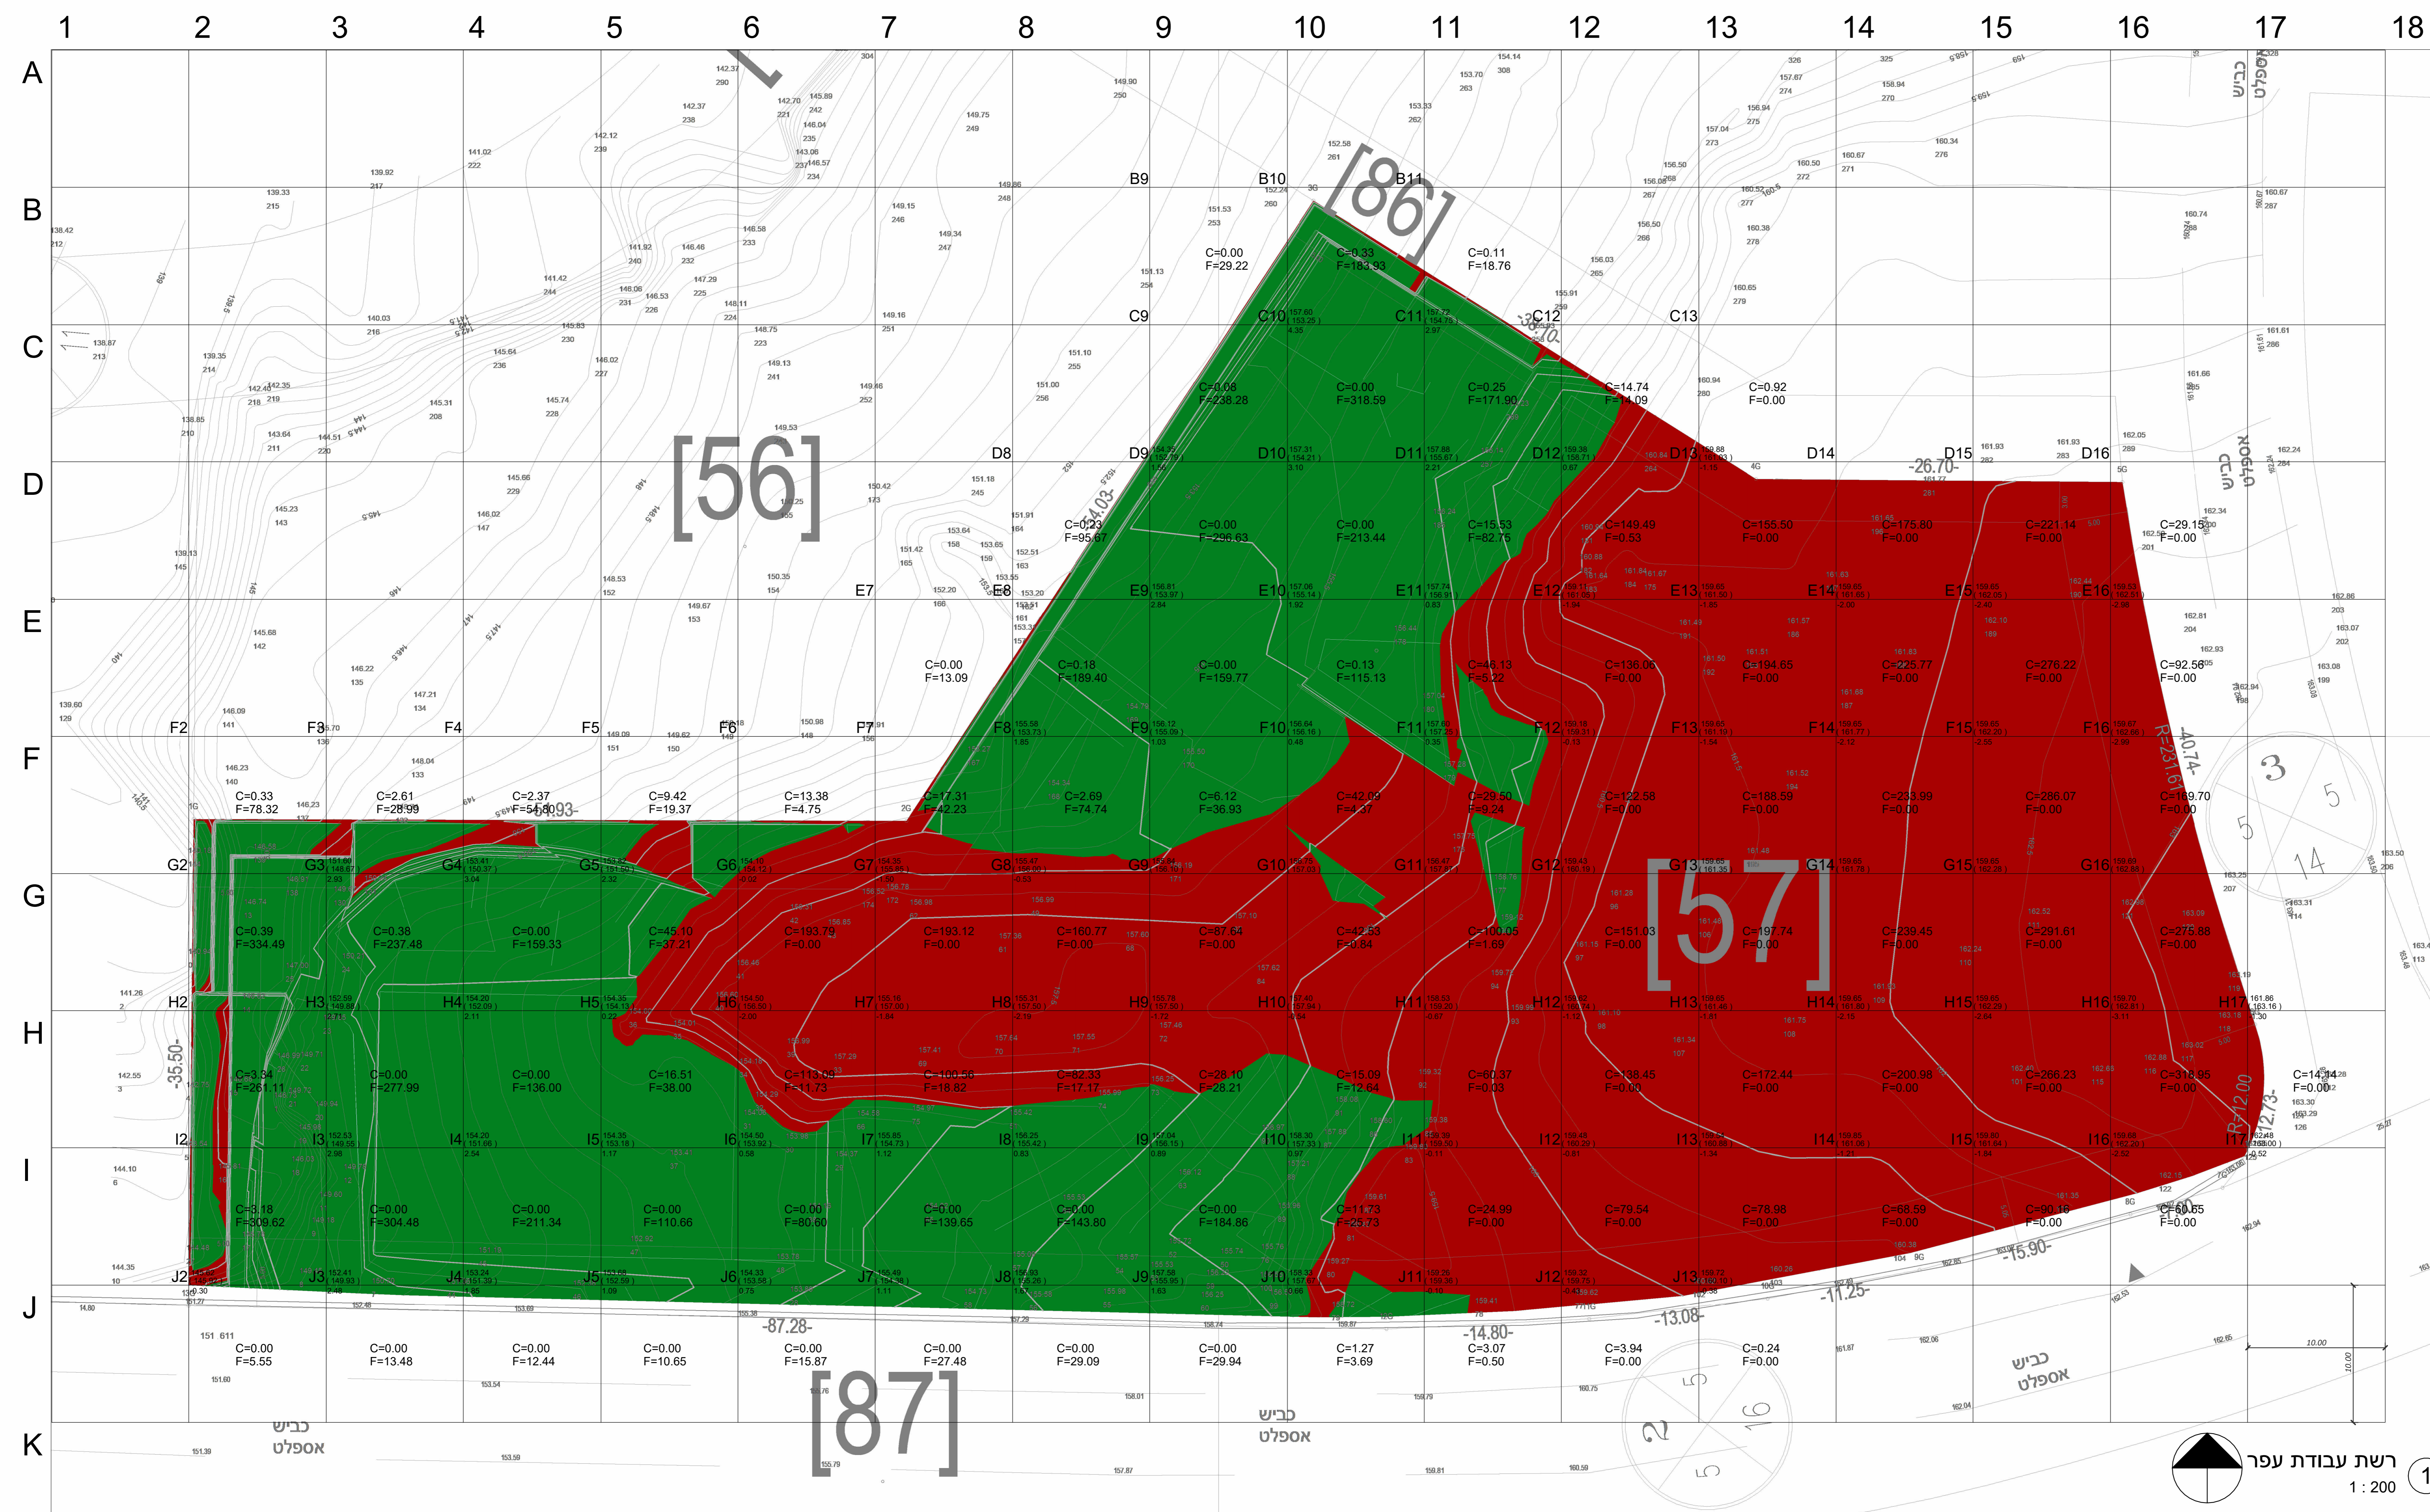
1 2 3 4 5 6 7 8 9 10 11 12 13 14 15 16 17 18

A B C D E F G H I J K

[56]

[86]

[57]

[87]

B9 B10 B11

C9 C10 C11 C12 C13

D8 D9 D10 D11 D12 D13 D14 D15 D16

E7 E8 E9 E10 E11 E12 E13 E14 E15 E16

F2 F3 F4 F5 F6 F7 F8 F9 F10 F11 F12 F13 F14 F15 F16

G2 G3 G4 G5 G6 G7 G8 G9 G10 G11 G12 G13 G14 G15 G16

H2 H3 H4 H5 H6 H7 H8 H9 H10 H11 H12 H13 H14 H15 H16 H17

I2 I3 I4 I5 I6 I7 I8 I9 I10 I11 I12 I13 I14 I15 I16 I17

J2 J3 J4 J5 J6 J7 J8 J9 J10 J11 J12 J13

C=0.00
F=29.22

C=0.33
F=183.93

C=0.11
F=18.76

C=0.08
F=238.28

C=0.00
F=318.59

C=0.25
F=171.90

C=14.74
F=14.09

C=0.92
F=0.00

C=0.23
F=95.67

C=0.00
F=296.63

C=0.00
F=213.44

C=15.53
F=82.75

C=149.49
F=0.53

C=155.50
F=0.00

C=175.80
F=0.00

C=221.14
F=0.00

C=29.15
F=0.00

C=0.00
F=13.09

C=0.18
F=189.40

C=0.00
F=159.77

C=0.13
F=115.13

C=46.13
F=5.22

C=136.06
F=0.00

C=194.65
F=0.00

C=225.77
F=0.00

C=276.22
F=0.00

C=92.56
F=0.00

C=0.33
F=78.32

C=2.61
F=28.99

C=2.37
F=54.80

C=9.42
F=19.37

C=13.38
F=4.75

C=17.31
F=42.23

C=2.69
F=74.74

C=6.12
F=36.93

C=42.09
F=4.37

C=29.50
F=9.24

C=122.58
F=0.00

C=188.59
F=0.00

C=233.99
F=0.00

C=286.07
F=0.00

C=189.70
F=0.00

C=0.39
F=334.49

C=0.38
F=237.48

C=0.00
F=159.33

C=45.10
F=37.21

C=193.79
F=0.00

C=193.12
F=0.00

C=160.77
F=0.00

C=87.64
F=0.00

C=42.63
F=0.84

C=100.05
F=1.69

C=151.03
F=0.00

C=197.74
F=0.00

C=239.45
F=0.00

C=291.61
F=0.00

C=275.88
F=0.00

C=3.34
F=261.11

C=0.00
F=277.99

C=0.00
F=136.00

C=16.51
F=38.00

C=113.63
F=11.73

C=100.56
F=18.82

C=82.33
F=17.17

C=28.10
F=28.21

C=15.09
F=12.64

C=60.37
F=0.03

C=138.45
F=0.00

C=172.44
F=0.00

C=200.98
F=0.00

C=266.23
F=0.00

C=318.95
F=0.00

C=14.14
F=0.00

C=3.18
F=309.62

C=0.00
F=304.48

C=0.00
F=211.34

C=0.00
F=110.66

C=0.00
F=80.60

C=0.00
F=139.65

C=0.00
F=143.80

C=0.00
F=184.86

C=11.73
F=25.73

C=24.99
F=0.00

C=79.54
F=0.00

C=78.98
F=0.00

C=68.59
F=0.00

C=90.18
F=0.00

C=60.65
F=0.00

C=0.00
F=5.55

C=0.00
F=13.48

C=0.00
F=12.44

C=0.00
F=10.65

C=0.00
F=15.87

C=0.00
F=27.48

C=0.00
F=29.09

C=0.00
F=29.94

C=1.27
F=3.69

C=3.07
F=0.50

C=3.94
F=0.00

C=0.24
F=0.00

-35.50-
-54.93-
-87.28-
-14.80-
-13.08-
-11.25-
-15.90-
-26.70-
-40.74-
-12.73-
-34.03-
R=231.6
R=12.00

כביש אספלט

כביש אספלט

כביש אספלט

כביש אספלט

כביש אספלט

כביש אספלט

10.00
10.00

רשת עבודת עפר
1 : 200